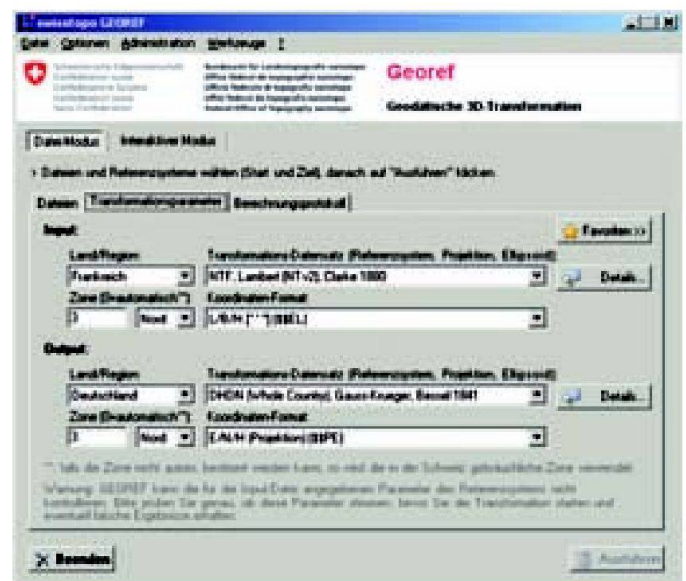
swisstopo GEOREF

Datei Optionen Administration Werkzeuge ?

Georef

Geodätische 3D-Transformation

Datei-Modus Interaktiver Modus

> Dateien und Referenzsysteme wählen (Start und Ziel), danach auf "Ausführen" klicken.

Dateien Transformationsparameter Berechnungsprotokoll

Input:

Favoriten >>

Land/Region: Frankreich

Transformations-Datensatz (Referenzsystem, Projektion, Ellipsoid): NTF, Lambert (NTv2), Clarke 1880

Detail...

Zone (0=automatisch*): 0 Nord

Koordinaten-Format: L/B/H [° ' "] (B,B,L)

Output:

Land/Region: Deutschland

Transformations-Datensatz (Referenzsystem, Projektion, Ellipsoid): DHDN (Whole Country), Gauss-Krueger, Bessel 1841

Detail...

Zone (0=automatisch*): 0 Nord

Koordinaten-Format: E/N/H (Projektion) (B,B,E)

*: falls die Zone nicht passt, bestimmt werden kann, so wird die in der Schweiz gebräuchliche Zone verwendet.

Warnung: GEOREF kann die für die Input-Datei angegebenen Parameter des Referenzsystems nicht kontrollieren. Bitte prüfen Sie genau, ob diese Parameter stimmen, bevor Sie die Transformation starten und eventuell falsche Ergebnisse erhalten.

Beenden

Ausführen